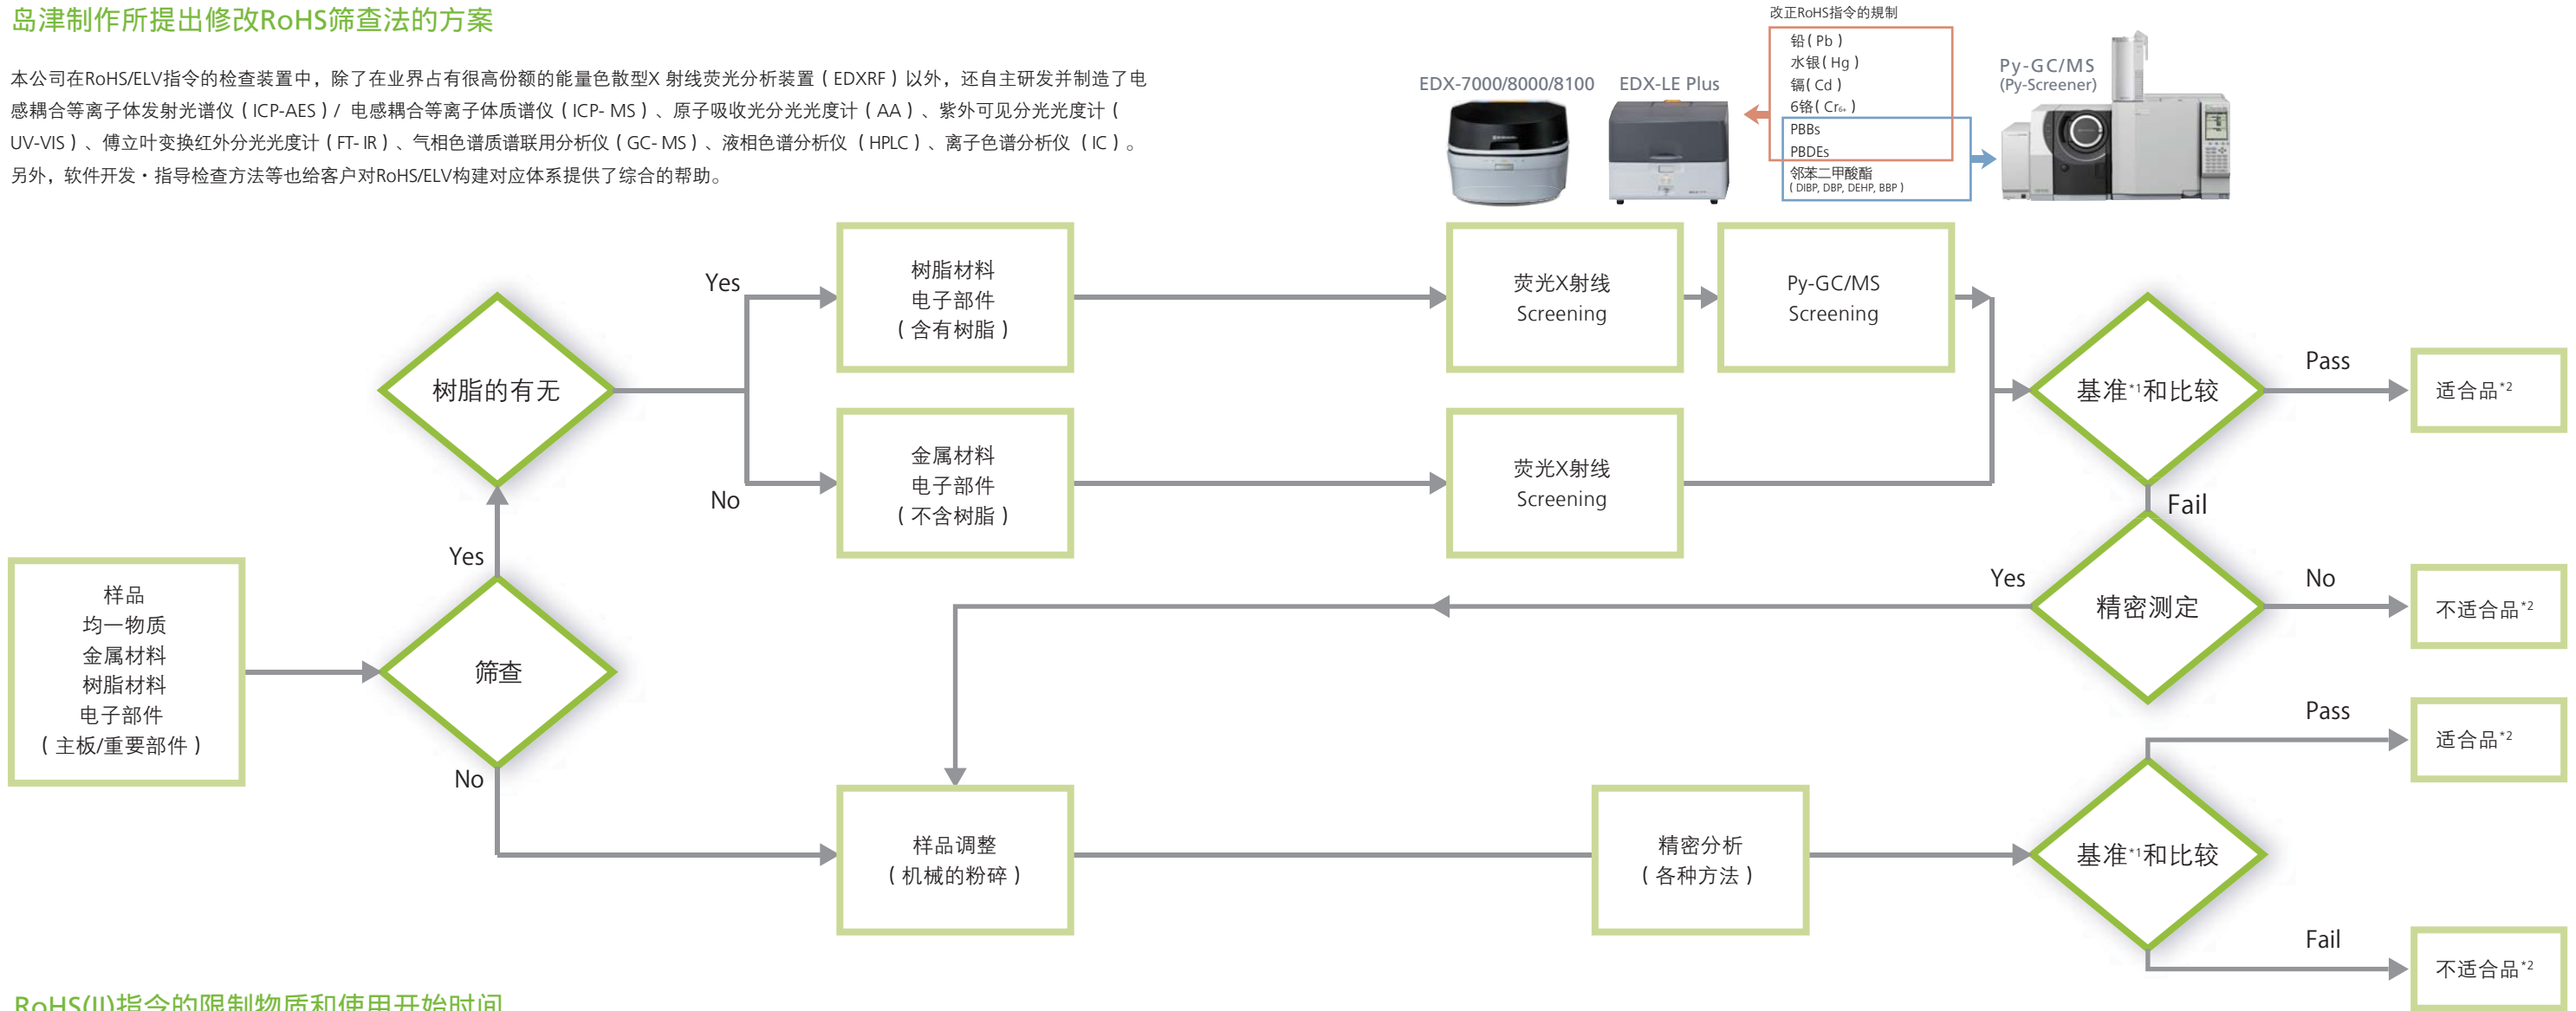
岛津制作所提出修改RoHS筛查法的方案

本公司在RoHS/ELV指令的检查装置中，除了在业界占有很高份额的能量色散型X 射线荧光分析装置（EDXRF）以外，还自主研发并制造了电感耦合等离子体发射光谱仪（ICP-AES）/ 电感耦合等离子体质谱仪（ICP- MS）、原子吸收光分光光度计（AA）、紫外可见分光光度计（UV-VIS）、傅立叶变换红外分光光度计（FT- IR）、气相色谱质谱联用分析仪（GC- MS）、液相色谱分析仪（HPLC）、离子色谱分析仪（IC）。另外，软件开发・指导检查方法等也给客户对RoHS/ELV构建对应体系提供了综合的帮助。

改正RoHS指令的规制

铅（Pb）
水银（Hg）
镉（Cd）
6铬（$Cr_{6+}$）
PBBs
PBDEs
邻苯二甲酸酯
（DIBP, DBP, DEHP, BBP）

EDX-7000/8000/8100

EDX-LE Plus

Py-GC/MS
(Py-Screener)

树脂的有无

Yes

树脂材料
电子部件
（含有树脂）

No

金属材料
电子部件
（不含树脂）

荧光X射线
Screening

Py-GC/MS
Screening

荧光X射线
Screening

基准$^{*1}$和比较

Pass

适合品$^{*2}$

Fail

样品
均一物质
金属材料
树脂材料
电子部件
（主板/重要部件）

Yes

筛查

No

Yes

精密测定

No

不适合品$^{*2}$

Pass

适合品$^{*2}$

样品调整
（机械的粉碎）

精密分析
（各种方法）

基准$^{*1}$和比较

Fail

不适合品$^{*2}$

RoHS(II)指令的限制物质和使用开始时间